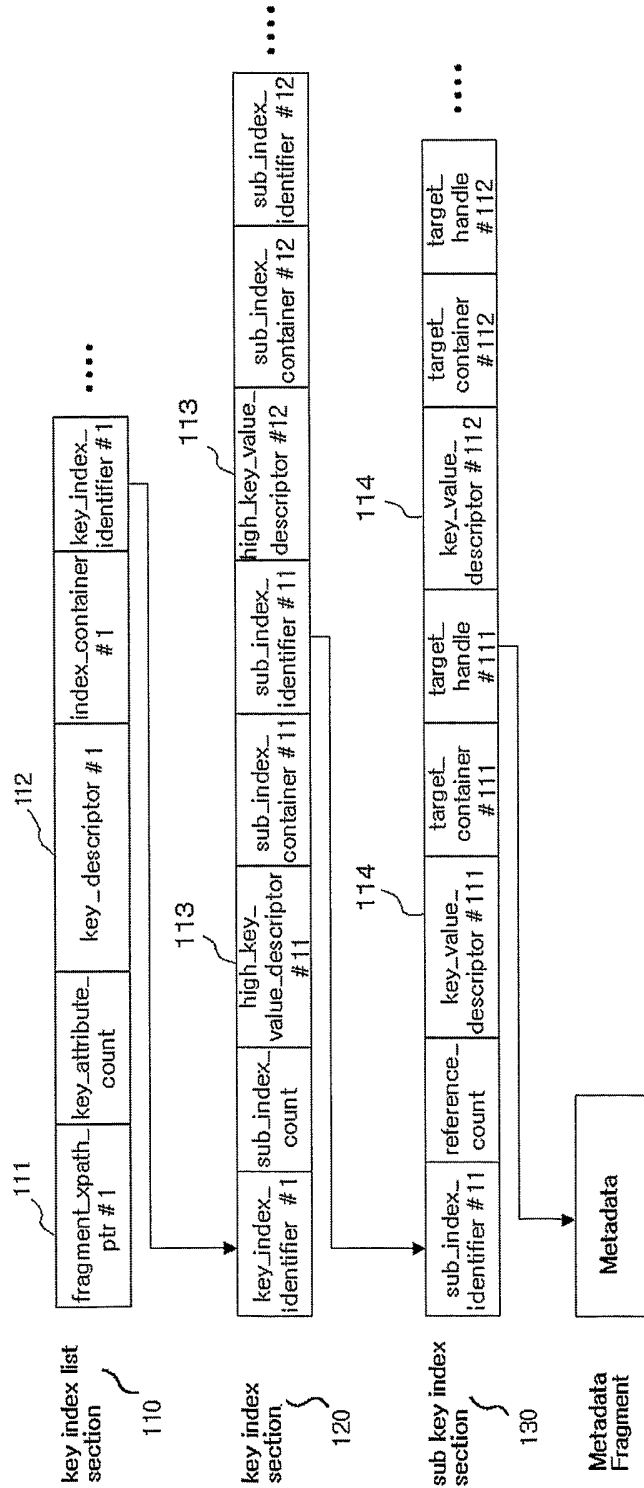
key index list section
110

111
112

| fragment_xpath_ptr #1 | key_attribute_count | key_descriptor #1 | index_container #1 | key_index_identifier #1 |
|---|---|---|---|---|

....

key index section
120

113
113

| key_index_identifier #1 | sub_index_count | high_key_value_descriptor #11 | sub_index_container #11 | sub_index_identifier #11 | high_key_value_descriptor #12 | sub_index_container #12 | sub_index_identifier #12 |
|---|---|---|---|---|---|---|---|

....

sub key index section
130

114
114

| sub_index_identifier #11 | reference_count | key_value_descriptor #111 | target_container #111 | target_handle #111 | key_value_descriptor #112 | target_container #112 | target_handle #112 |
|---|---|---|---|---|---|---|---|

....

Metadata Fragment

Metadata